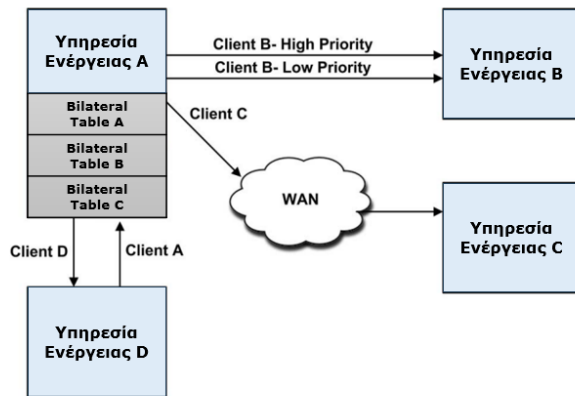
Υπηρεσία Ενέργειας A

Client B- High Priority

Client B- Low Priority

Υπηρεσία Ενέργειας B

Bilateral Table A

Bilateral Table B

Bilateral Table C

Client C

WAN

Υπηρεσία Ενέργειας C

Client D

Client A

Υπηρεσία Ενέργειας D